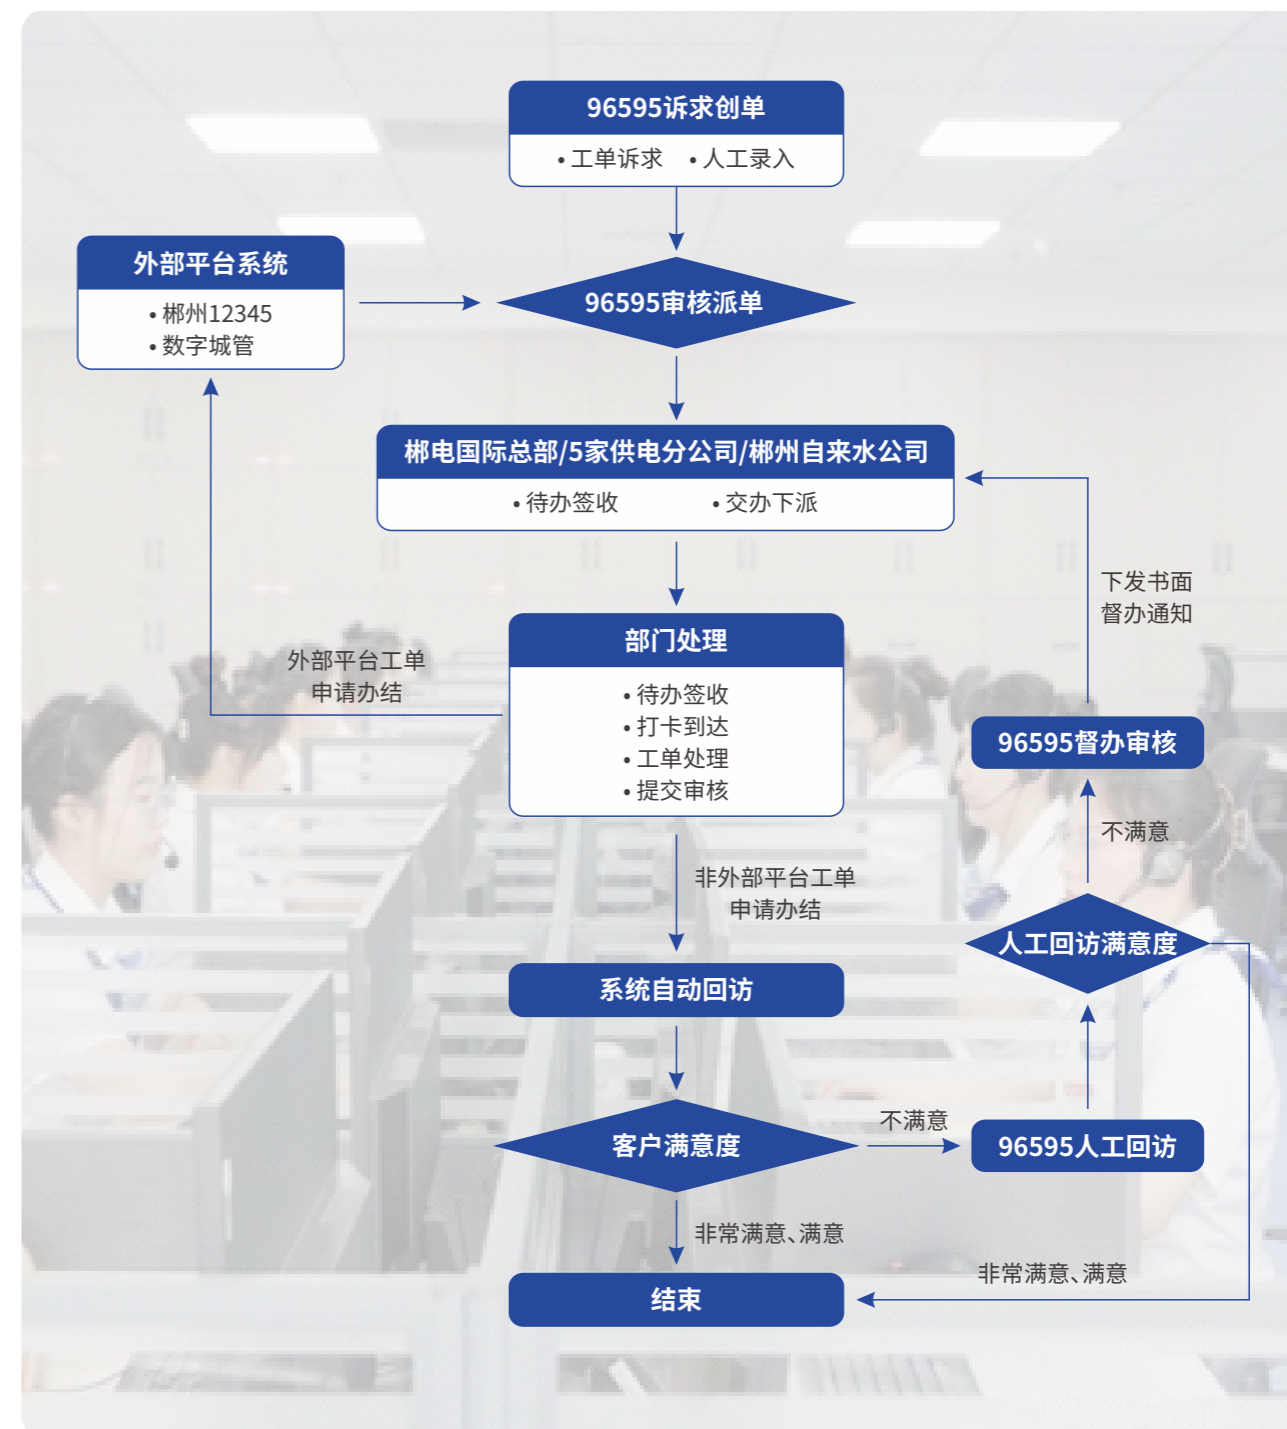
96595诉求创单

• 工单诉求 • 人工录入

外部平台系统

• 郴州12345
• 数字城管

96595审核派单

郴电国际总部/5家供电分公司/郴州自来水公司

• 待办签收 • 交办下派

下发书面
督办通知

外部平台工单
申请办结

部门处理

• 待办签收
• 打卡到达
• 工单处理
• 提交审核

96595督办审核

不满意

非外部平台工单
申请办结

人工回访满意度

系统自动回访

不满意

客户满意度

96595人工回访

非常满意、满意

非常满意、满意

结束